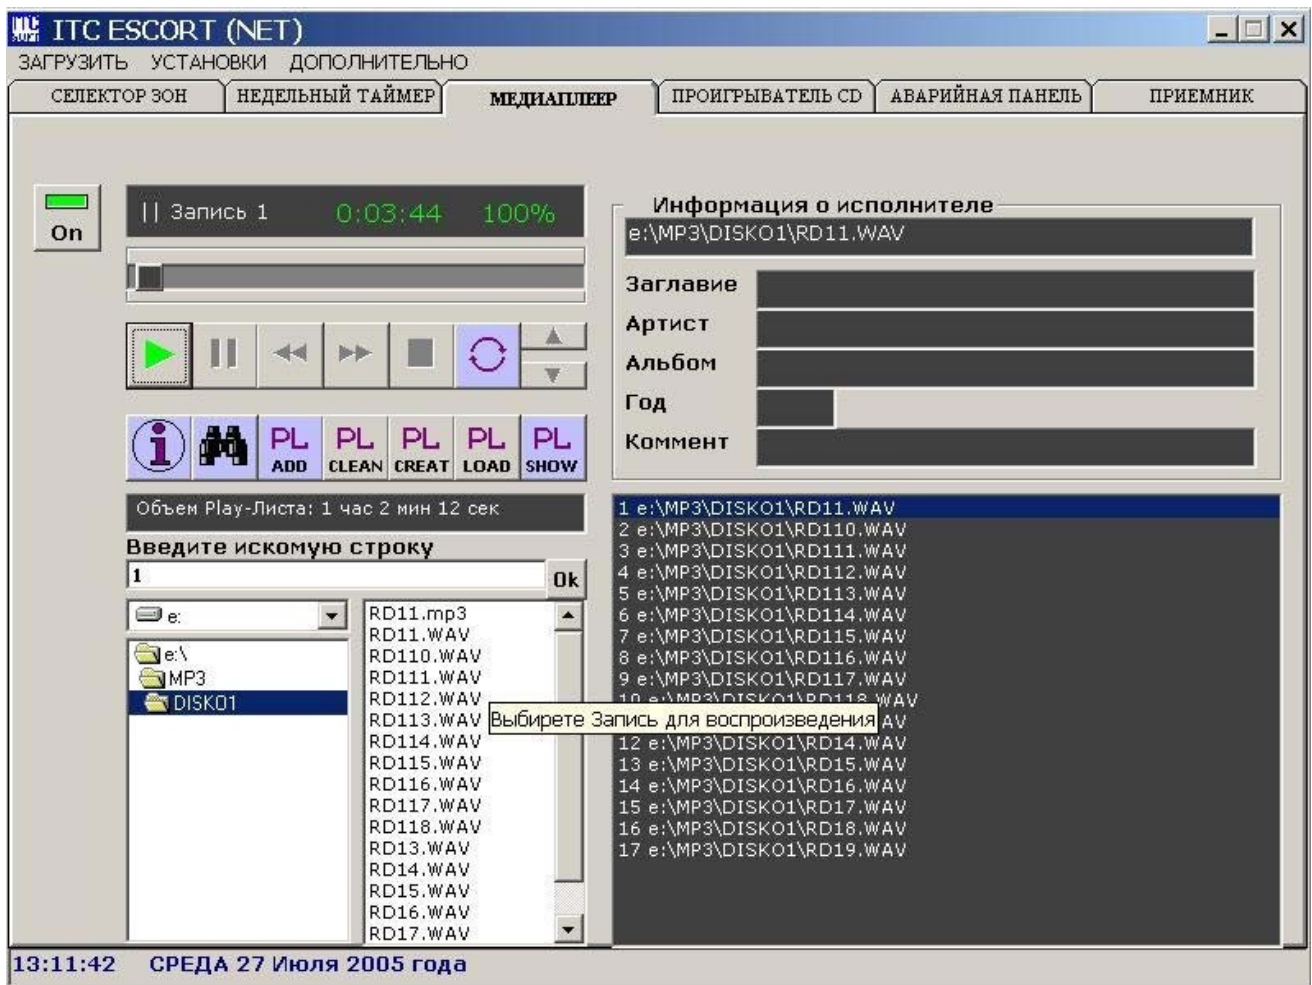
ITC ESCORT (NET)

ЗАГРУЗИТЬ УСТАНОВКИ ДОПОЛНИТЕЛЬНО

СЕЛЕКТОР ЗОН | НЕДЕЛЬНЫЙ ТАЙМЕР | МЕДИАПЛЕЕР | ПРОИГРЫВАТЕЛЬ CD | АВАРИЙНАЯ ПАНЕЛЬ | ПРИЕМНИК

On

|| Запись 1 0:03:44 100%

PL ADD PL CLEAN PL CREAT PL LOAD PL SHOW

Объем Play-Листа: 1 час 2 мин 12 сек

Введите искомую строку

1

Ok

e:

e:\
MP3
DISK01

RD11.mp3
RD11.WAV
RD110.WAV
RD111.WAV
RD112.WAV
RD113.WAV
RD114.WAV
RD115.WAV
RD116.WAV
RD117.WAV
RD118.WAV
RD13.WAV
RD14.WAV
RD15.WAV
RD16.WAV
RD17.WAV

Выбирете Запись для воспроизведения

Информация о исполнителе
e:\MP3\DISKO1\RD11.WAV
Заглавие
Артист
Альбом
Год
Коммент

1 e:\MP3\DISKO1\RD11.WAV
2 e:\MP3\DISKO1\RD110.WAV
3 e:\MP3\DISKO1\RD111.WAV
4 e:\MP3\DISKO1\RD112.WAV
5 e:\MP3\DISKO1\RD113.WAV
6 e:\MP3\DISKO1\RD114.WAV
7 e:\MP3\DISKO1\RD115.WAV
8 e:\MP3\DISKO1\RD116.WAV
9 e:\MP3\DISKO1\RD117.WAV
10 e:\MP3\DISKO1\RD118.WAV
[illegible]AV
12 e:\MP3\DISKO1\RD14.WAV
13 e:\MP3\DISKO1\RD15.WAV
14 e:\MP3\DISKO1\RD16.WAV
15 e:\MP3\DISKO1\RD17.WAV
16 e:\MP3\DISKO1\RD18.WAV
17 e:\MP3\DISKO1\RD19.WAV

13:11:42 СРЕДА 27 Июля 2005 года